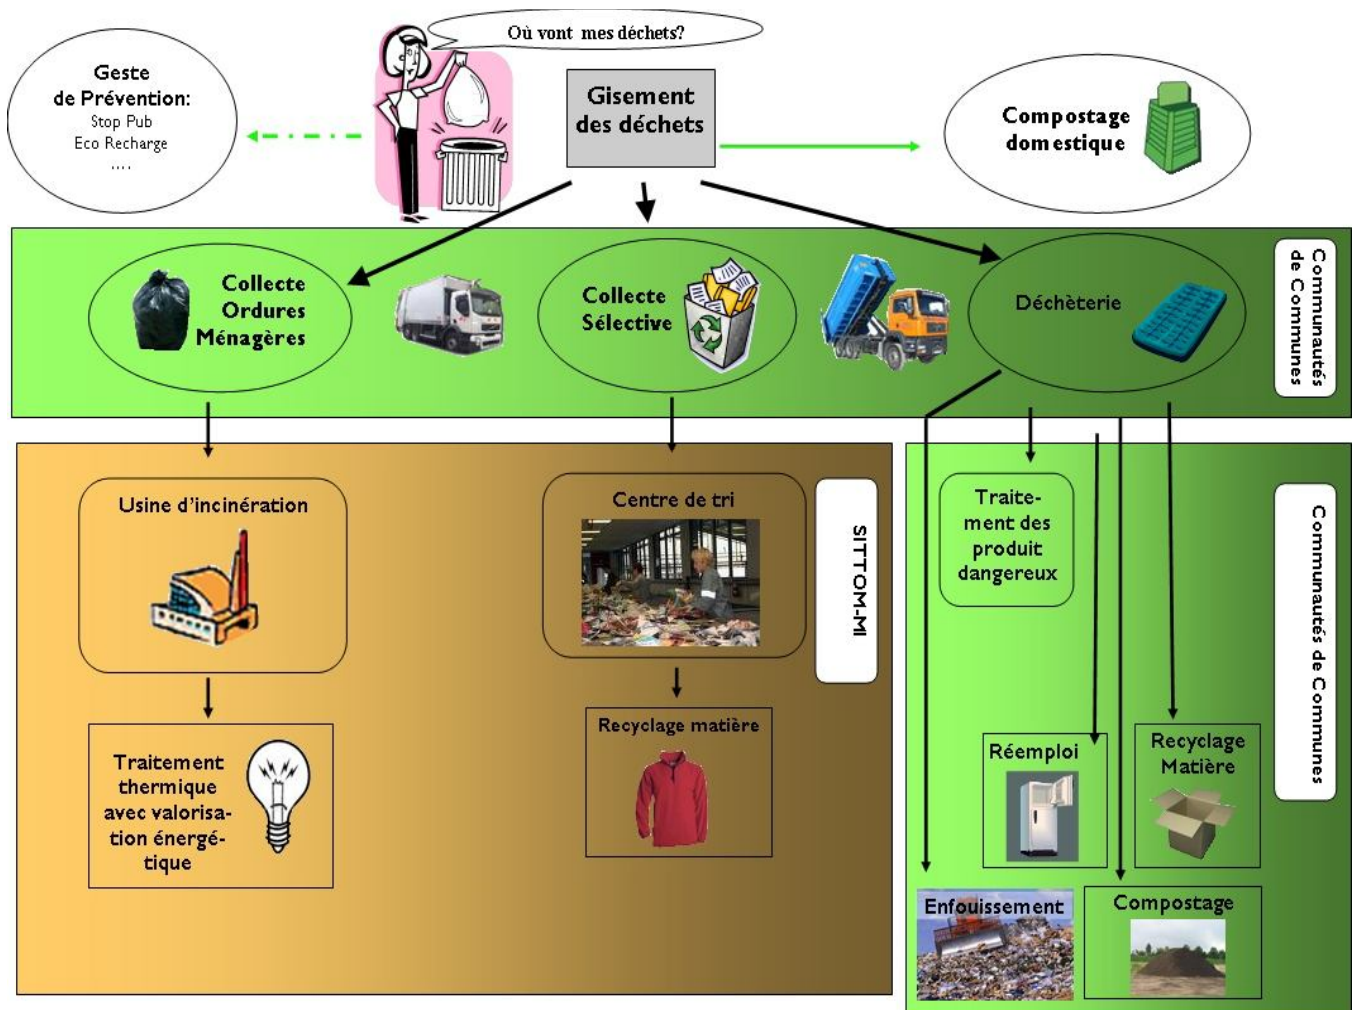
Où vont mes déchets?

Geste de Prévention:
Stop Pub
Eco Recharge
....

Gisement des déchets

Compostage domestique

Collecte Ordures Ménagères

Collecte Sélective

Déchèterie

Communautés de Communes

Usine d'incinération

Traitement thermique avec valorisation énergétique

Centre de tri

Recyclage matière

SITTOM-MI

Traitement des produit dangereux

Réemploi

Recyclage Matière

Communautés de Communes

Enfouissement

Compostage